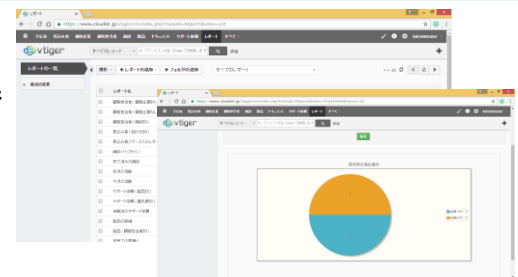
レポート
https://www.cloudvtiger.jp/vtigercrm/index.php?module=Reports&view=List

vtiger
すべてのレコード
検索

レポートの一覧
最近の変更

操作
+ レポートの追加
+ フォルダの追加
すべてのレポート

レポート名
顧客担当者（連絡先名別）
顧客担当者（連絡先名別）
顧客担当者（顧客別）
見込み客（会社名別）
見込み客（ステータス別）
商談パイプライン
終了案件の商談
支払の活動
今月の活動
サポート依頼（優先度別）
サポート依頼（ステータス別）
未解決のサポート依頼
製品の価格
製品（顧客担当者別）
見積書の一覧

レポート
https://www.cloudvtiger.jp/vtigercrm/index.php?module=Reports&view=Detail

vtiger
すべてのレコード
検索

保存